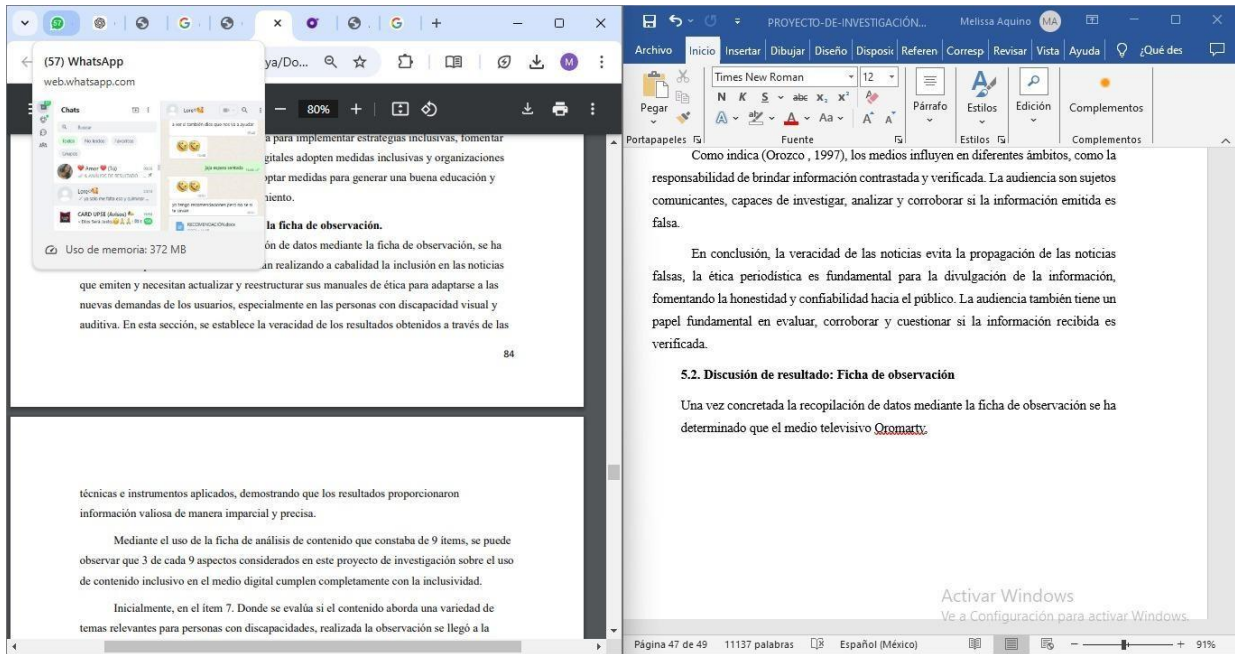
(57) WhatsApp
web.whatsapp.com

ya/Do...

80%

Chats

Uso de memoria: 372 MB

a para implementar estrategias inclusivas, fomentar
gitales adopten medidas inclusivas y organizaciones
ptar medidas para generar una buena educación y
iento.

la ficha de observación.

ón de datos mediante la ficha de observación, se ha
an realizando a cabalidad la inclusión en las noticias que emiten y necesitan actualizar y reestructurar sus manuales de ética para adaptarse a las nuevas demandas de los usuarios, especialmente en las personas con discapacidad visual y auditiva. En esta sección, se establece la veracidad de los resultados obtenidos a través de las

84

técnicas e instrumentos aplicados, demostrando que los resultados proporcionaron información valiosa de manera imparcial y precisa.

Mediante el uso de la ficha de análisis de contenido que constaba de 9 ítems, se puede observar que 3 de cada 9 aspectos considerados en este proyecto de investigación sobre el uso de contenido inclusivo en el medio digital cumplen completamente con la inclusividad.

Inicialmente, en el ítem 7. Donde se evalúa si el contenido aborda una variedad de temas relevantes para personas con discapacidades, realizada la observación se llegó a la

PROYECTO-DE-INVESTIGACIÓN... Melissa Aquino MA

Archivo Inicio Insertar Dibujar Diseño Disposic Referen Corresp Revisar Vista Ayuda ¿Qué des

Pegar Times New Roman 12 Párrafo Estilos Edición Complementos
Portapapeles Fuente Estilos Complementos

Como indica (Orozco , 1997), los medios influyen en diferentes ámbitos, como la responsabilidad de brindar información contrastada y verificada. La audiencia son sujetos comunicantes, capaces de investigar, analizar y corroborar si la información emitida es falsa.

En conclusión, la veracidad de las noticias evita la propagación de las noticias falsas, la ética periodística es fundamental para la divulgación de la información, fomentando la honestidad y confiabilidad hacia el público. La audiencia también tiene un papel fundamental en evaluar, corroborar y cuestionar si la información recibida es verificada.

5.2. Discusión de resultado: Ficha de observación

Una vez concretada la recopilación de datos mediante la ficha de observación se ha determinado que el medio televisivo Oromarty.

Activar Windows
Ve a Configuración para activar Windows.

Página 47 de 49 11137 palabras Español (México) 91%